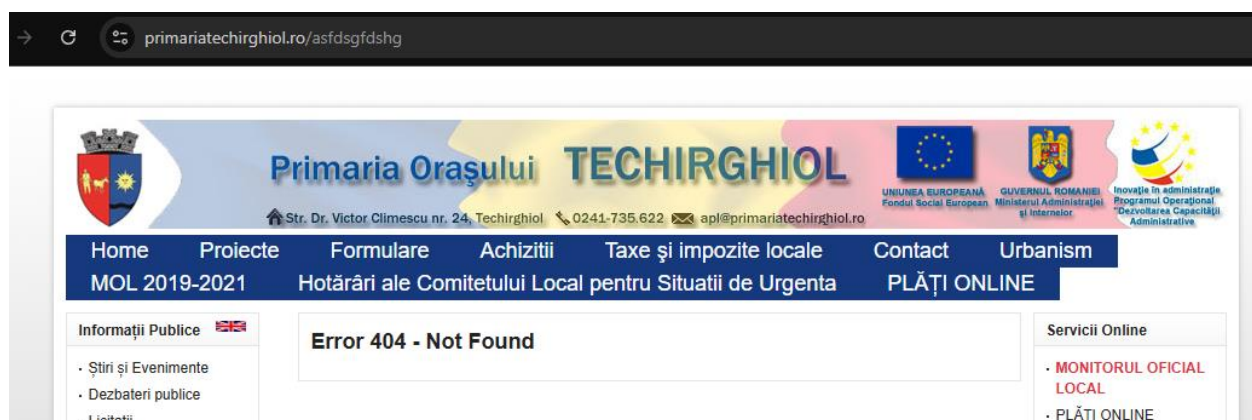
primariatechirghiol.ro/asfdsgfdshg

Primaria Oraşului TECHIRGHIOL

Str. Dr. Victor Climescu nr. 24, Techirghiol 0241-735.622 apl@primariatechirghiol.ro

UNIUNEA EUROPEANĂ Fondul Social European

GUVERNUL ROMANIEI Ministerul Administraţiei şi Internelor

Inovaţie în administraţie Programul Operaţional "Dezvoltarea Capacităţii Administrative

Home Proiecte Formulare Achizitii Taxe şi impozite locale Contact Urbanism MOL 2019-2021 Hotărâri ale Comitetului Local pentru Situatii de Urgenta PLĂȚI ONLINE

Informaţii Publice

· Ştiri şi Evenimente
· Dezbateri publice
· Licitatii

Error 404 - Not Found

Servicii Online

· MONITORUL OFICIAL LOCAL
· PLĂŢI ONLINE